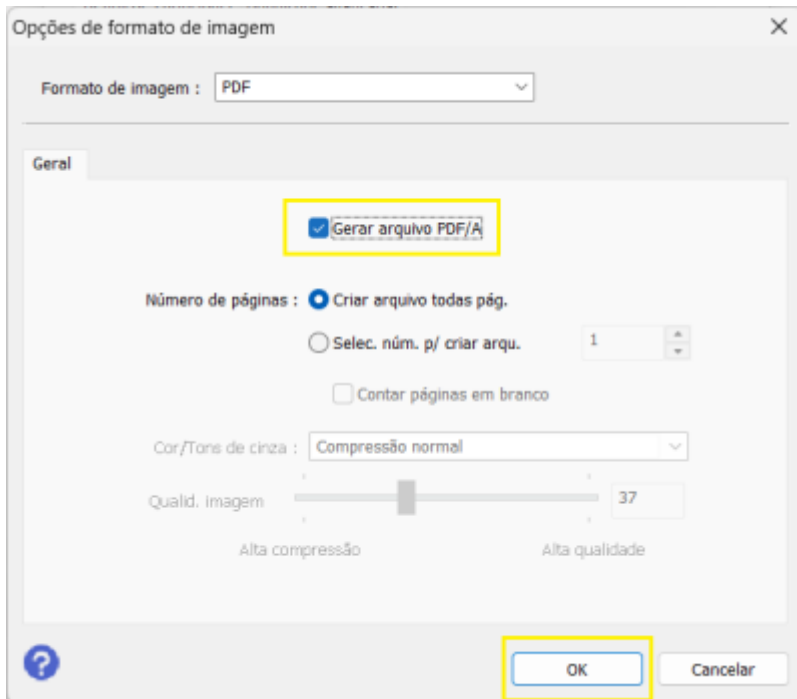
Opções de formato de imagem

Formato de imagem : PDF

Geral

Gerar arquivo PDF/A

Número de páginas : Criar arquivo todas pág.

Selec. núm. p/ criar arqu. 1

Contar páginas em branco

Cor/Tons de cinza : Compressão normal

Qualid. imagem 37

Alta compressão Alta qualidade

OK Cancelar